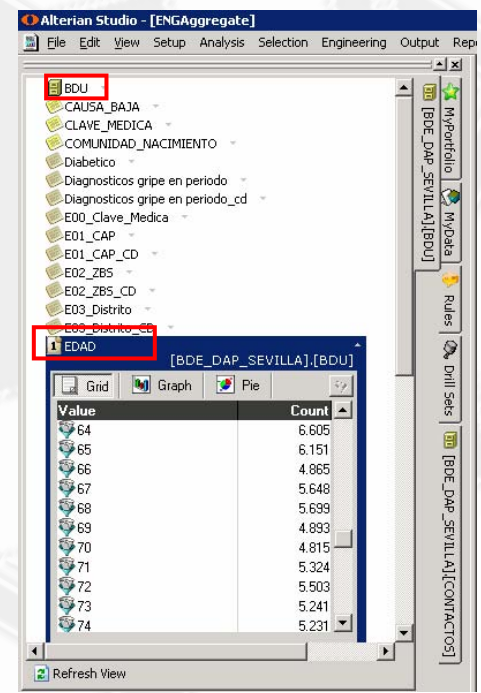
Alterian Studio - [ENGAggregate]

File Edit View Setup Analysis Selection Engineering Output Rep

BDU
CAUSA_BAJA
CLAVE_MEDICA
COMUNIDAD_NACIMIENTO
Diabetico
Diagnosticos gripe en periodo
Diagnosticos gripe en periodo_cd
E00_Clave_Medica
E01_CAP
E01_CAP_CD
E02_ZBS
E02_ZBS_CD
E03_Distrito
E03_Distrito_CD
EDAD

[BDE_DAP_SEVILLA].[BDU]

Grid Graph Pie

| Value | Count |
|---|---|
| 64 | 6.605 |
| 65 | 6.151 |
| 66 | 4.865 |
| 67 | 5.648 |
| 68 | 5.699 |
| 69 | 4.893 |
| 70 | 4.815 |
| 71 | 5.324 |
| 72 | 5.503 |
| 73 | 5.241 |
| 74 | 5.231 |

Refresh View

[BDE_DAP_SEVILLA].[BDU]
MyPortfolio
MyData
Rules
Drill Sets
[BDE_DAP_SEVILLA].[CONTACTOS]